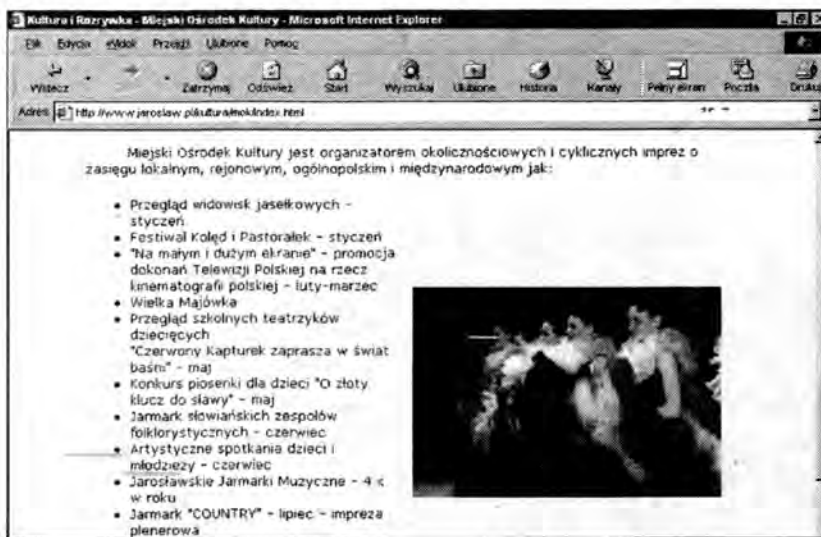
Kultura i Rozrywka - Miejski Ośrodek Kultury - Microsoft Internet Explorer

Plik Edycja Widok Przejdź Ulubione Pomoc

Wstecz Zatrzymaj Odśwież Start Wyszukaj Ulubione Historia Kanały Pełny ekran Poczta Drukuj

Adres http://www.jaroslaw.pl/kultura/mok/index.html

Miejski Ośrodek Kultury jest organizatorem okolicznościowych i cyklicznych imprez o zasięgu lokalnym, rejonowym, ogólnopolskim i międzynarodowym jak:

- Przegląd widowisk jasełkowych - styczeń
- Festiwal Kolęd i Pastorałek - styczeń
- "Na małym i dużym ekranie" - promocja dokonań Telewizji Polskiej na rzecz kinematografii polskiej - luty-marzec
- Wielka Majówka
- Przegląd szkolnych teatrzyków dziecięcych "Czerwony Kapturek zaprasza w świat baśni" - maj
- Konkurs piosenki dla dzieci "O złoty klucz do sławy" - maj
- Jarmark słowiańskich zespołów folklorystycznych - czerwiec
- Artystyczne spotkania dzieci i młodzieży - czerwiec
- Jarosławskie Jarmarki Muzyczne - 4 x w roku
- Jarmark "COUNTRY" - lipiec - impreza plenerowa